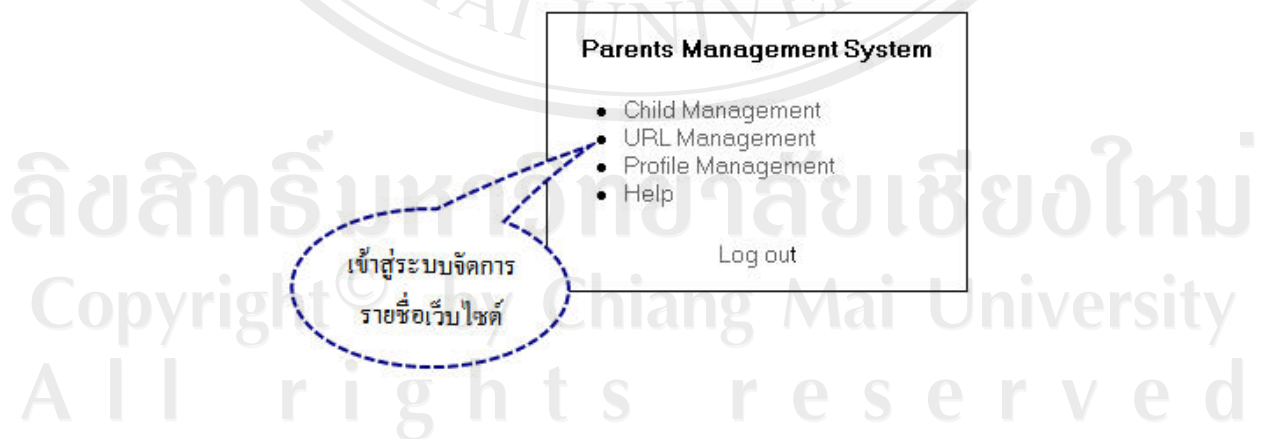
Parents Management System

- Child Management
- URL Management
- Profile Management
- Help

Log out

เข้าสู่ระบบจัดการ รายชื่อเว็บไซต์

ลิขสิทธิ์มหาวิทยาลัยเชียงใหม่
Copyright © by Chiang Mai University
All rights reserved